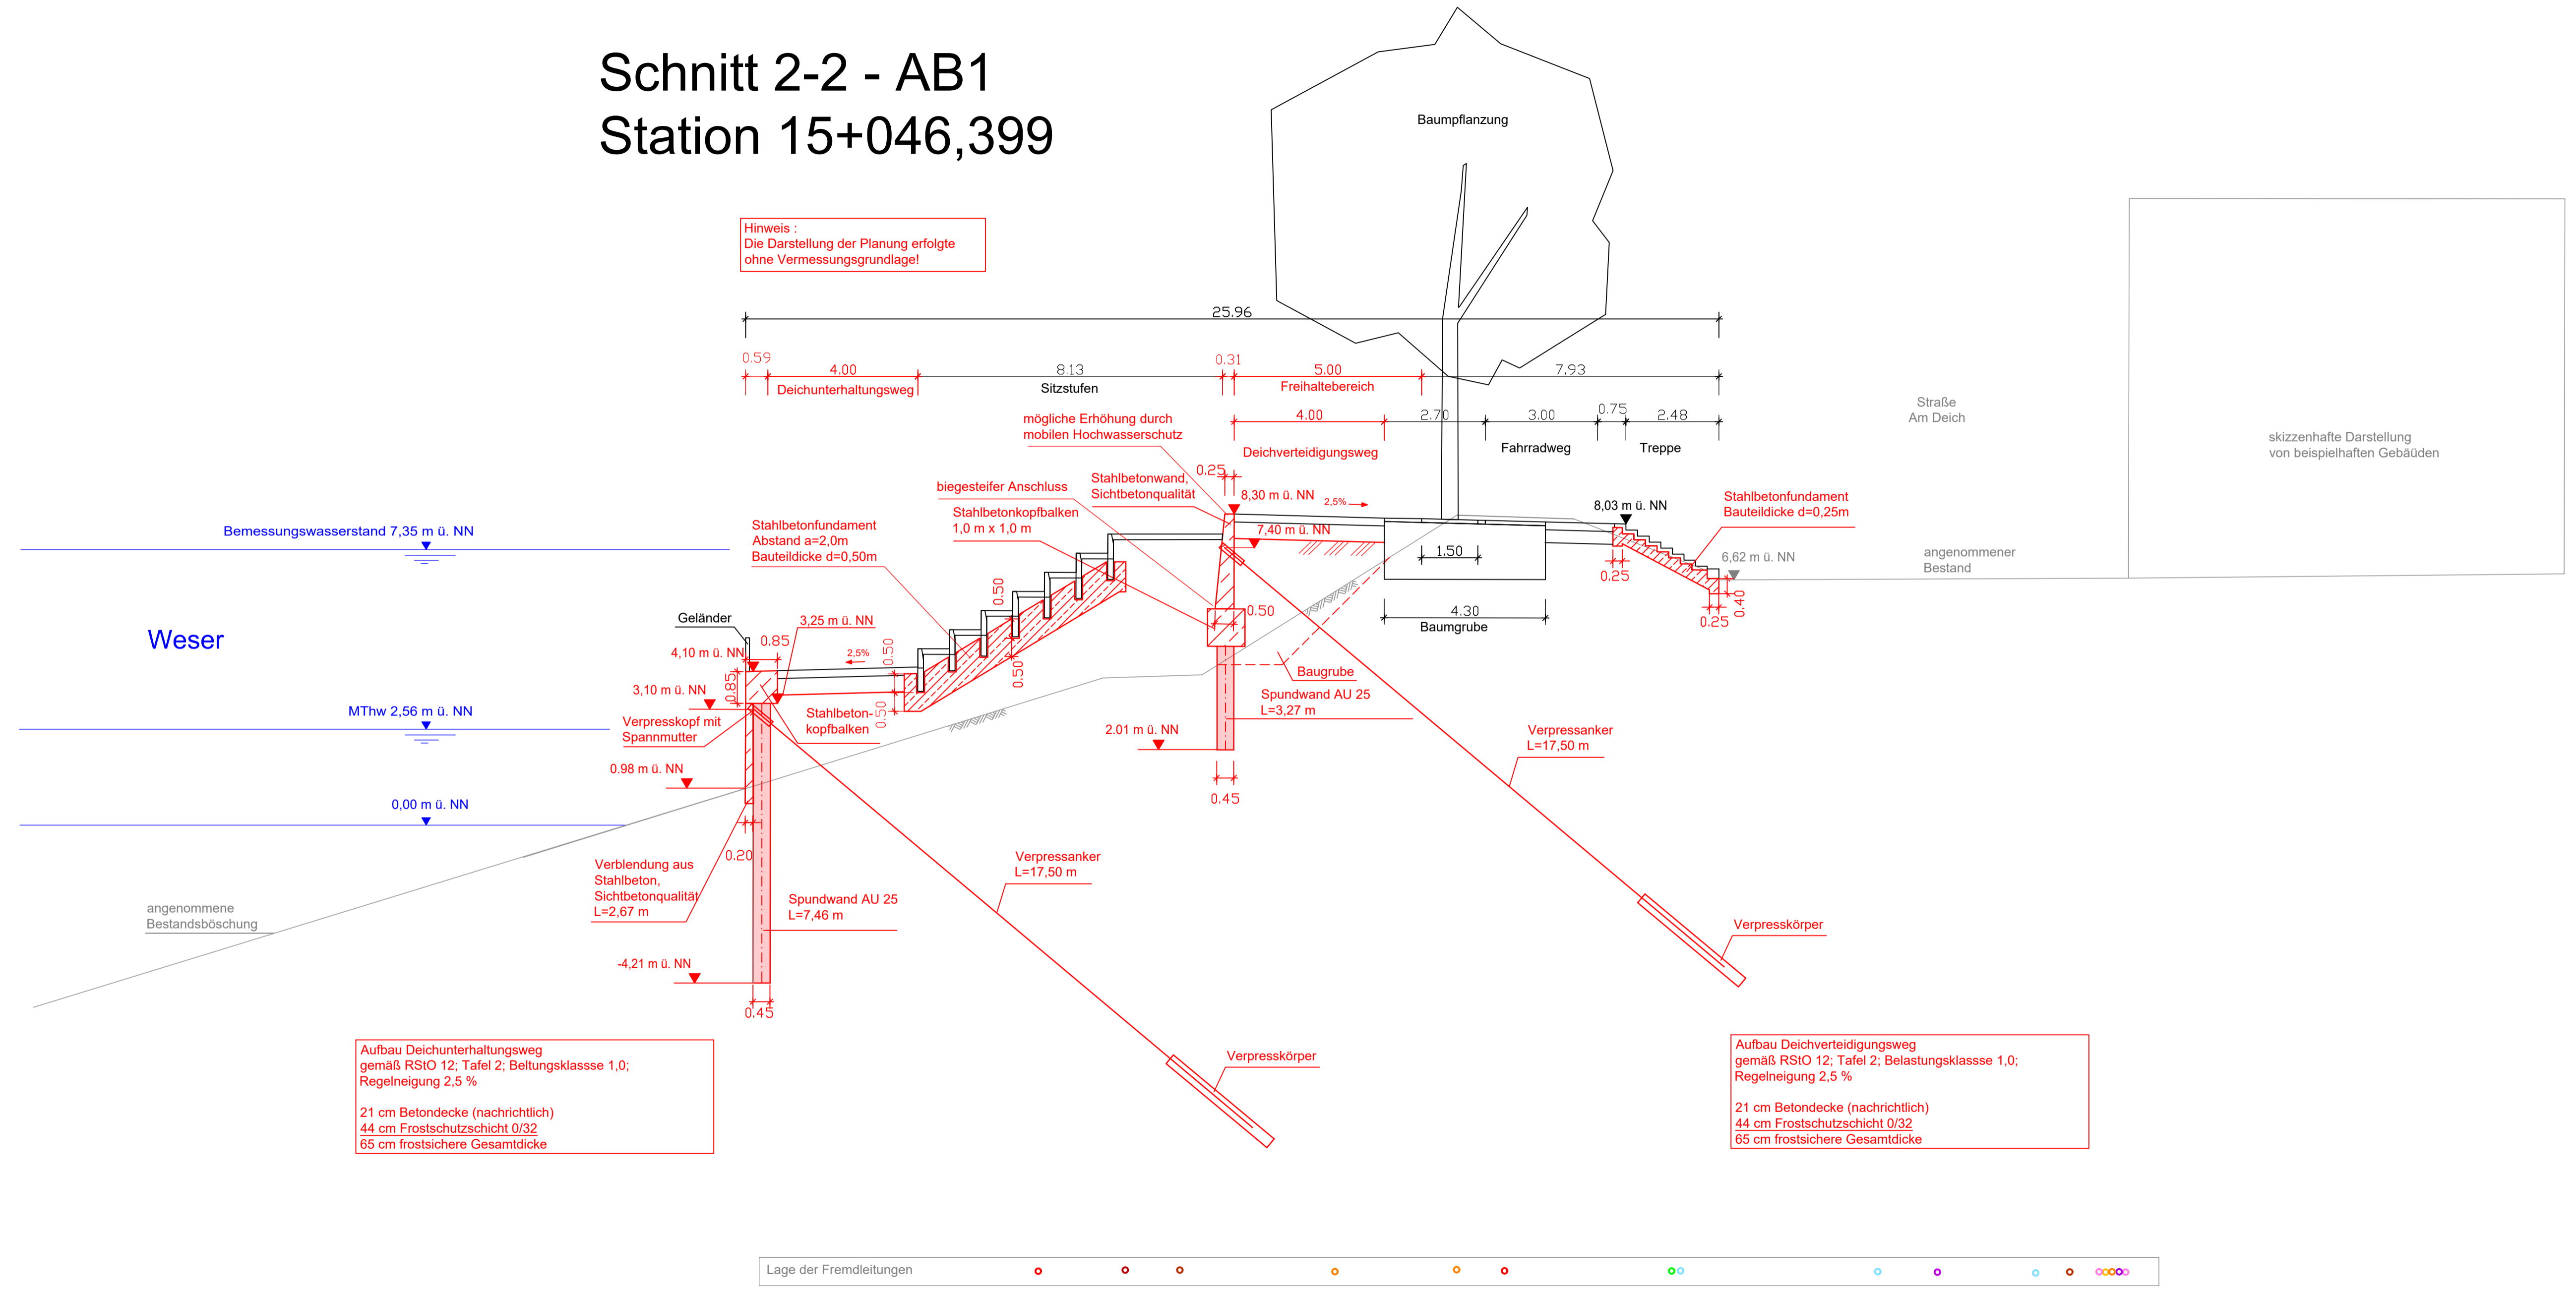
Schnitt 2-2 - AB1
Station 15+046,399

Hinweis :
Die Darstellung der Planung erfolgte ohne Vermessungsgrundlage!

Baumpflanzung

25.96

0.59 4.00 Deichunterhaltungsweg 8.13 Sitzstufen 0.31 5.00 Freihaltebereich 7.93

4.00 Deichverteidigungsweg 2.70 3.00 Fahrradweg 0.75 2.48 Treppe

Straße
Am Deich

skizzenhafte Darstellung
von beispielhaften Gebäuden

mögliche Erhöhung durch mobilen Hochwasserschutz

0.25

8,30 m ü. NN 2,5%

7,40 m ü. NN

biegesteifer Anschluss

Stahlbetonwand, Sichtbetonqualität

Stahlbetonkopfbalken
1,0 m x 1,0 m

Stahlbetonfundament
Abstand a=2,0m
Bauteildicke d=0,50m

8,03 m ü. NN

Stahlbetonfundament
Bauteildicke d=0,25m

1.50

6,62 m ü. NN

angenommener
Bestand

0.25

0.40

0.25

4.30
Baumgrube

Bemessungswasserstand 7,35 m ü. NN

Weser

Geländer

0.85

3,25 m ü. NN

4,10 m ü. NN

2,5%

0.50

0.50

0.50

0.50

0.50

Baugrube

Spundwand AU 25
L=3,27 m

3,10 m ü. NN

0.85

MThw 2,56 m ü. NN

Verpresskopf mit Spannmutter

Stahlbeton-
kopfbalken

0.50

2.01 m ü. NN

0.45

Verpressanker
L=17,50 m

0.98 m ü. NN

0,00 m ü. NN

0.20

Verblendung aus Stahlbeton, Sichtbetonqualität
L=2,67 m

Verpressanker
L=17,50 m

Spundwand AU 25
L=7,46 m

Verpresskörper

angenommene
Bestandsböschung

-4,21 m ü. NN

0.45

Verpresskörper

Aufbau Deichunterhaltungsweg
gemäß RStO 12; Tafel 2; Beltungsklassse 1,0;
Regelneigung 2,5 %

21 cm Betondecke (nachrichtlich)
44 cm Frostschutzschicht 0/32
65 cm frostsichere Gesamtdicke

Aufbau Deichverteidigungsweg
gemäß RStO 12; Tafel 2; Belastungsklassse 1,0;
Regelneigung 2,5 %

21 cm Betondecke (nachrichtlich)
44 cm Frostschutzschicht 0/32
65 cm frostsichere Gesamtdicke

Lage der Fremdleitungen